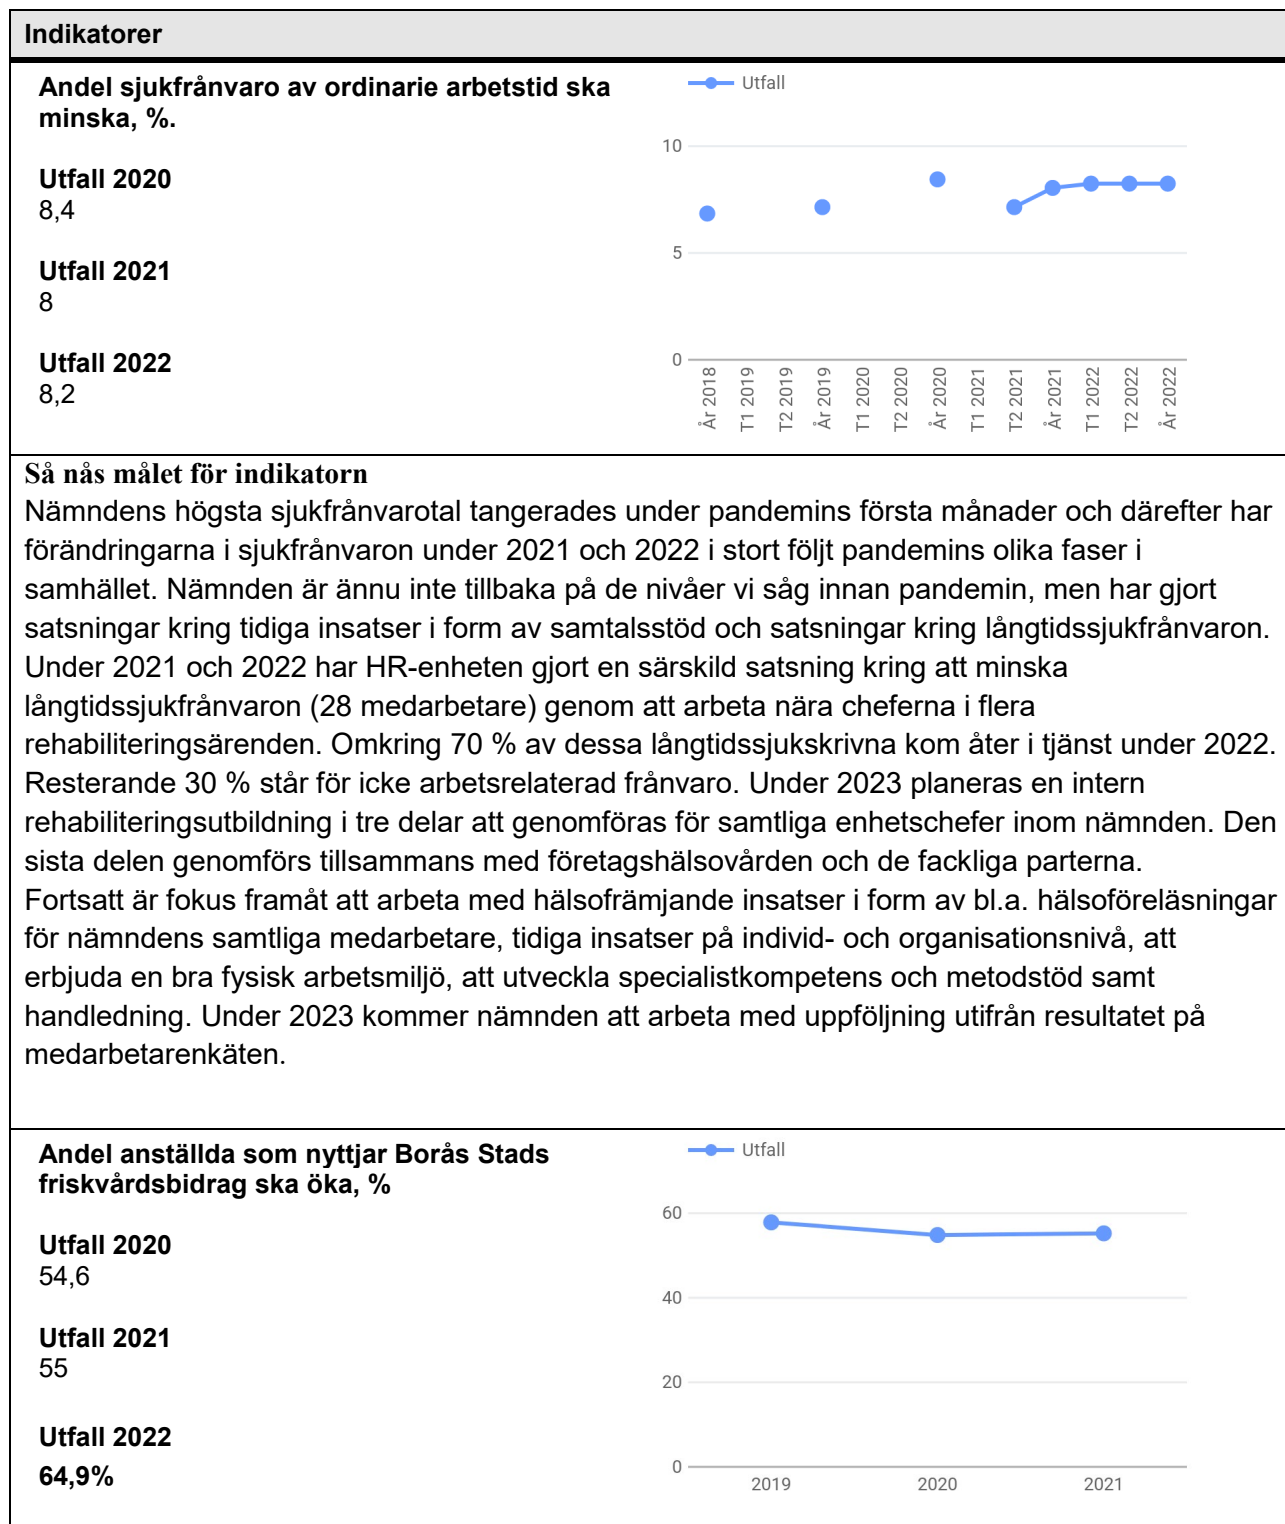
Indikatorer

Andel sjukfrånvaro av ordinarie arbetstid ska minska, %.

Utfall 2020
8,4

Utfall 2021
8

Utfall 2022
8,2

Utfall

10
5
0

År 2018
T1 2019
T2 2019
År 2019
T1 2020
T2 2020
År 2020
T1 2021
T2 2021
År 2021
T1 2022
T2 2022
År 2022

Så nås målet för indikatorn
Nämndens högsta sjukfrånvarotal tangerades under pandemins första månader och därefter har förändringarna i sjukfrånvaron under 2021 och 2022 i stort följt pandemins olika faser i samhället. Nämnden är ännu inte tillbaka på de nivåer vi såg innan pandemin, men har gjort satsningar kring tidiga insatser i form av samtalsstöd och satsningar kring långtidssjukfrånvaron. Under 2021 och 2022 har HR-enheten gjort en särskild satsning kring att minska långtidssjukfrånvaron (28 medarbetare) genom att arbeta nära cheferna i flera rehabiliteringsärenden. Omkring 70 % av dessa långtidssjukskrivna kom åter i tjänst under 2022. Resterande 30 % står för icke arbetsrelaterad frånvaro. Under 2023 planeras en intern rehabiliteringsutbildning i tre delar att genomföras för samtliga enhetschefer inom nämnden. Den sista delen genomförs tillsammans med företagshälsovården och de fackliga parterna. Fortsatt är fokus framåt att arbeta med hälsofrämjande insatser i form av bl.a. hälsoföreläsningar för nämndens samtliga medarbetare, tidiga insatser på individ- och organisationsnivå, att erbjuda en bra fysisk arbetsmiljö, att utveckla specialistkompetens och metodstöd samt handledning. Under 2023 kommer nämnden att arbeta med uppföljning utifrån resultatet på medarbetarenkäten.

Andel anställda som nyttjar Borås Stads friskvårdsbidrag ska öka, %

Utfall 2020
54,6

Utfall 2021
55

Utfall 2022
64,9%

Utfall

60
40
20
0

2019
2020
2021